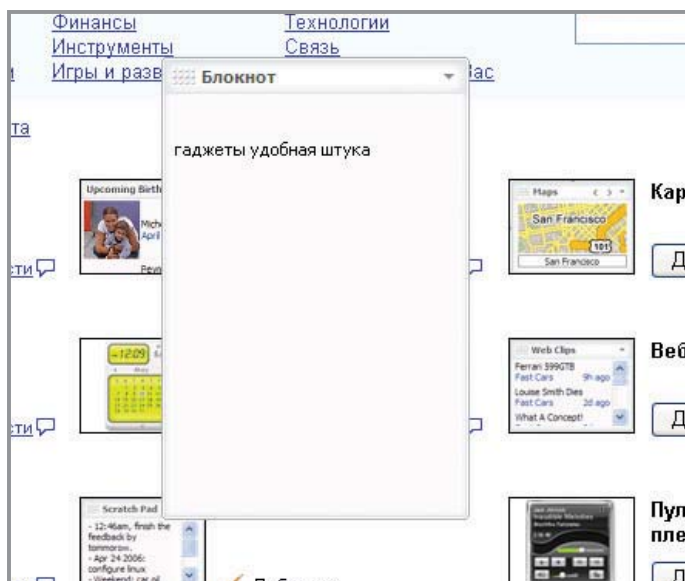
Финансы
Инструменты
Игры и разв

Технологии
Связь
ас

та

Блокнот

гаджеты удобная штука

Upcoming Birth
Mich
April

сти

-12:09

сти

Scratch Pad
- 12:46am, finish the feedback by tommorow.
- Apr 24 2006: configure linux
- Weekend: car oil

Maps
San Francisco
101
San Francisco

Кар

Д

Web Clips
Ferrari 399GTB
Fast Cars 9h ago
Louise Smith Dies
Fast Cars 2d ago
What A Concept!

Веб

Д

Пул
пле

Д